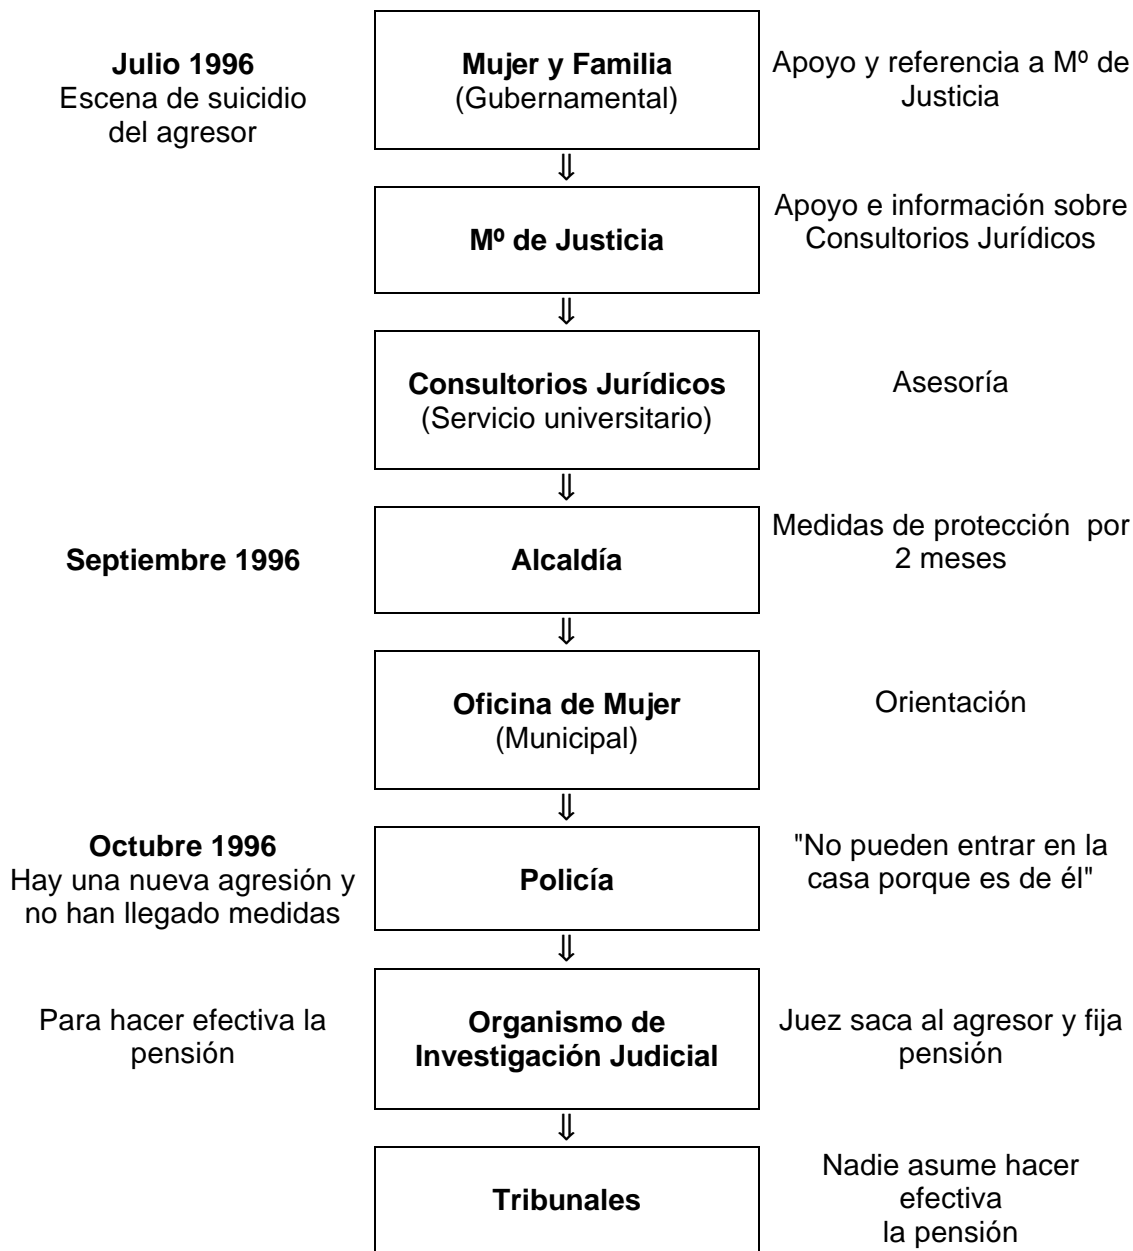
**Julio 1996**
Escena de suicidio del agresor

**Mujer y Familia**
(Gubernamental)

Apoyo y referencia a Mº de Justicia

⇓

**Mº de Justicia**

Apoyo e información sobre Consultorios Jurídicos

⇓

**Consultorios Jurídicos**
(Servicio universitario)

Asesoría

⇓

**Septiembre 1996**

**Alcaldía**

Medidas de protección por 2 meses

⇓

**Oficina de Mujer**
(Municipal)

Orientación

⇓

**Octubre 1996**
Hay una nueva agresión y no han llegado medidas

**Policía**

"No pueden entrar en la casa porque es de él"

⇓

Para hacer efectiva la pensión

**Organismo de Investigación Judicial**

Juez saca al agresor y fija pensión

⇓

**Tribunales**

Nadie asume hacer efectiva la pensión